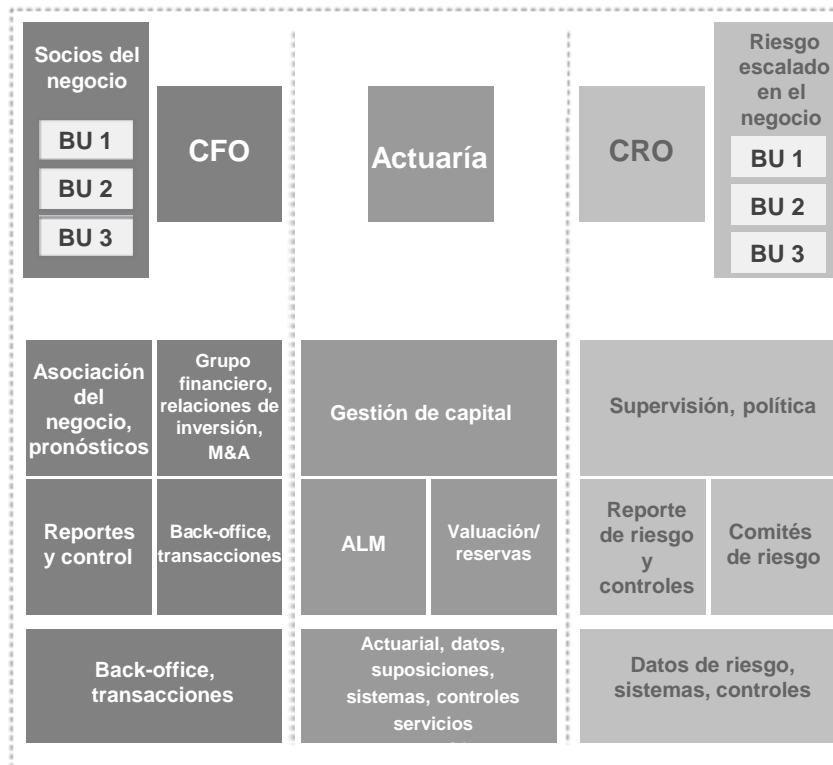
Socios del negocio

BU 1

BU 2

BU 3

CFO

Actuaría

CRO

Riesgo escalado en el negocio

BU 1

BU 2

BU 3

Asociación del negocio, pronósticos

Grupo financiero, relaciones de inversión, M&A

Gestión de capital

Supervisión, política

Reportes y control

Back-office, transacciones

ALM

Valuación/ reservas

Reporte de riesgo y controles

Comités de riesgo

Back-office, transacciones

Actuarial, datos, suposiciones, sistemas, controles servicios

Datos de riesgo, sistemas, controles